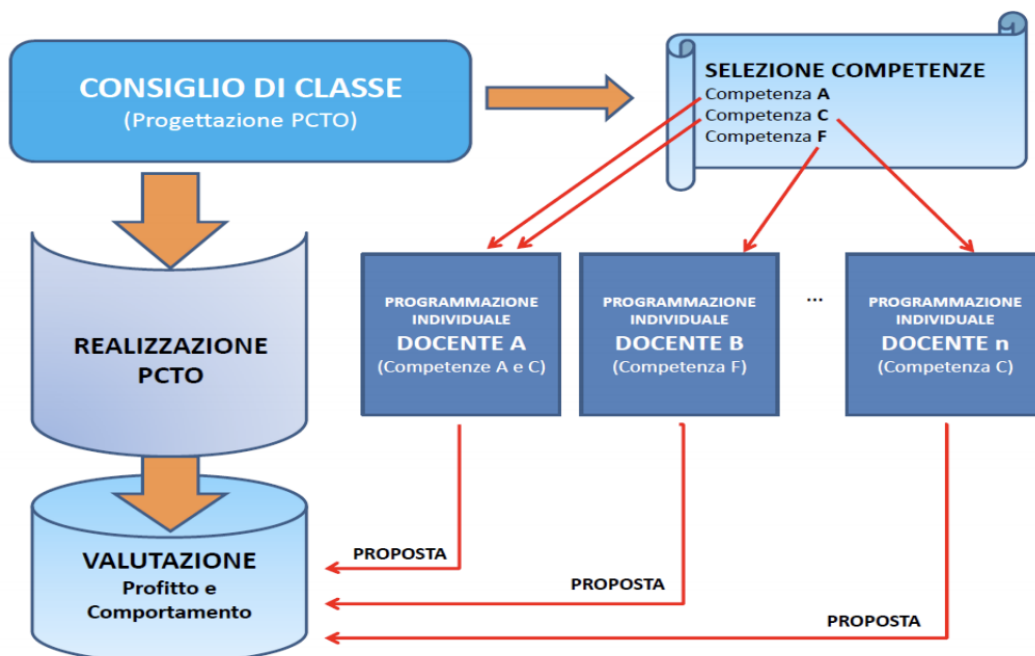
CONSIGLIO DI CLASSE
(Progettazione PCTO)

SELEZIONE COMPETENZE
Competenza A
Competenza C
Competenza F

REALIZZAZIONE PCTO

PROGRAMMAZIONE INDIVIDUALE
DOCENTE A
(Competenze A e C)

PROGRAMMAZIONE INDIVIDUALE
DOCENTE B
(Competenza F)

...

PROGRAMMAZIONE INDIVIDUALE
DOCENTE n
(Competenza C)

VALUTAZIONE
Profitto e Comportamento

PROPOSTA

PROPOSTA

PROPOSTA